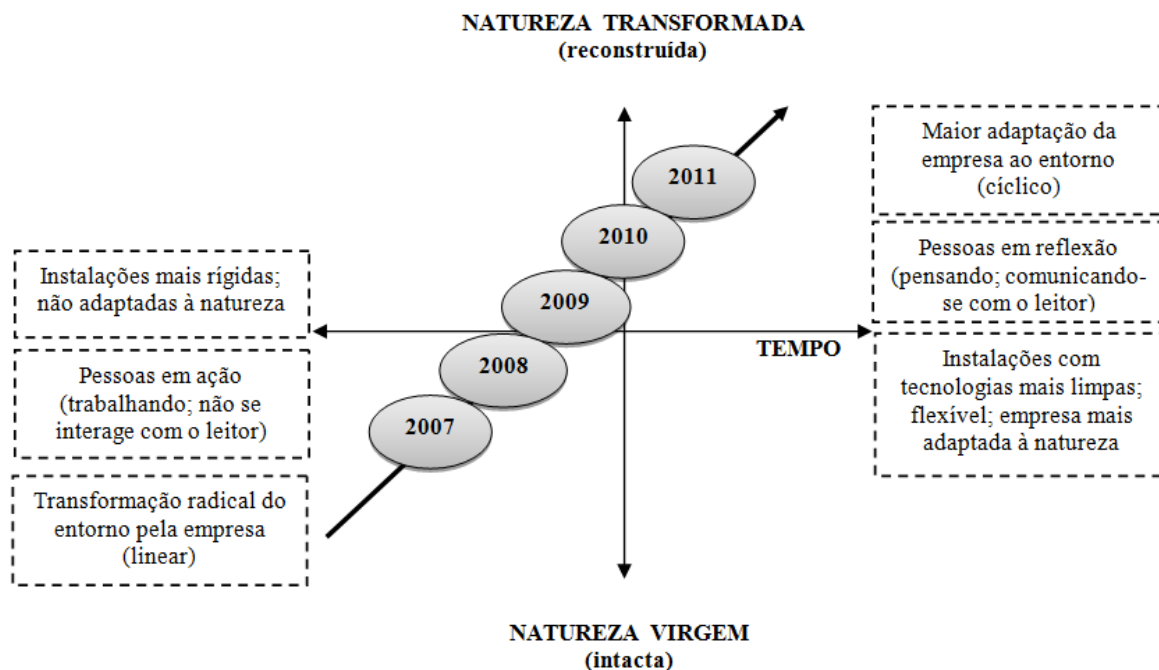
NATUREZA TRANSFORMADA
(reconstruída)

Maior adaptação da empresa ao entorno (cíclico)

2011

2010

Pessoas em reflexão (pensando; comunicando-se com o leitor)

Instalações mais rígidas; não adaptadas à natureza

2009

TEMPO

2008

Instalações com tecnologias mais limpas; flexível; empresa mais adaptada à natureza

Pessoas em ação (trabalhando; não se interage com o leitor)

2007

Transformação radical do entorno pela empresa (linear)

NATUREZA VIRGEM
(intacta)